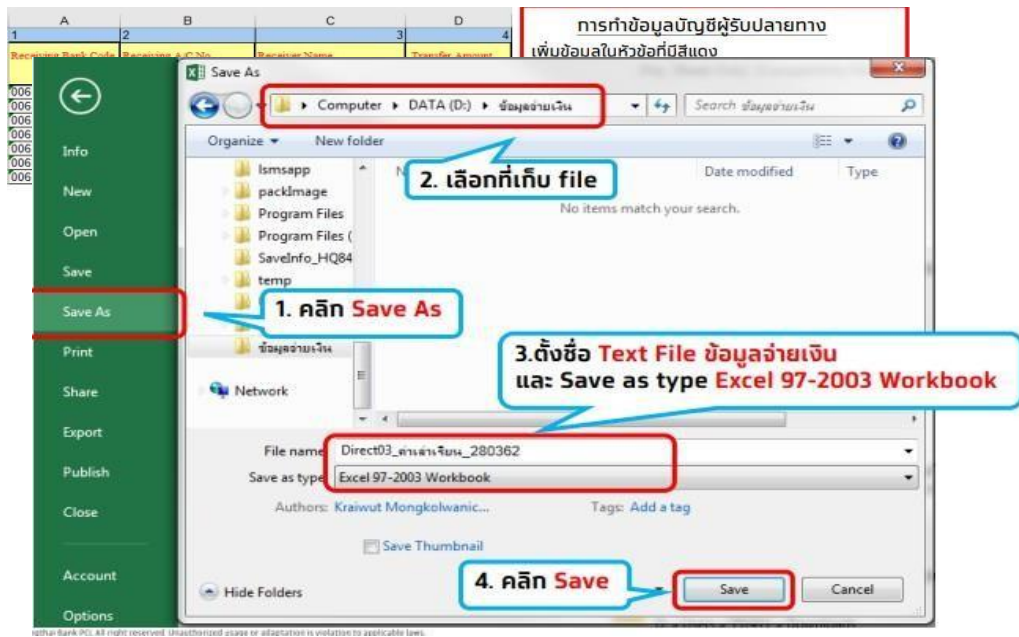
| A | B | C | D |
|---|---|---|---|
| 1 | 2 | 3 | 4 |
| Receiving Bank Code | Receiving A/C No. | Receiver Name | Transfer Amount |

006
006
006
006
006
006
006

การทำข้อมูลบัญชีผู้รับปลายทาง
เพิ่มข้อมูลในหัวข้อที่มีสีแดง

Info
New
Open
Save
Save As
Print
Share
Export
Publish
Close
Account
Options

Save As
Computer ▸ DATA (D:) ▸ ข้อมูลจ่ายเงิน
Search ข้อมูลจ่ายเงิน
Organize ▾ New folder
lsmsapp
packImage
Program Files
Program Files (
SaveInfo_HQ84
temp
ข้อมูลจ่ายเงิน
Network
Date modified
Type
No items match your search.

2. เลือกที่เก็บ file

1. คลิก Save As

3.ตั้งชื่อ Text File ข้อมูลจ่ายเงิน
และ Save as type Excel 97-2003 Workbook

File name: Direct03_ค่าเช่าเรียน_280362
Save as type: Excel 97-2003 Workbook
Authors: Kraiwut Mongkolwanic...
Tags: Add a tag
Save Thumbnail
Hide Folders

4. คลิก Save

Save
Cancel

ngthai Bank PCL All right reserved. Unauthorized usage or adaptation is violation to applicable laws.